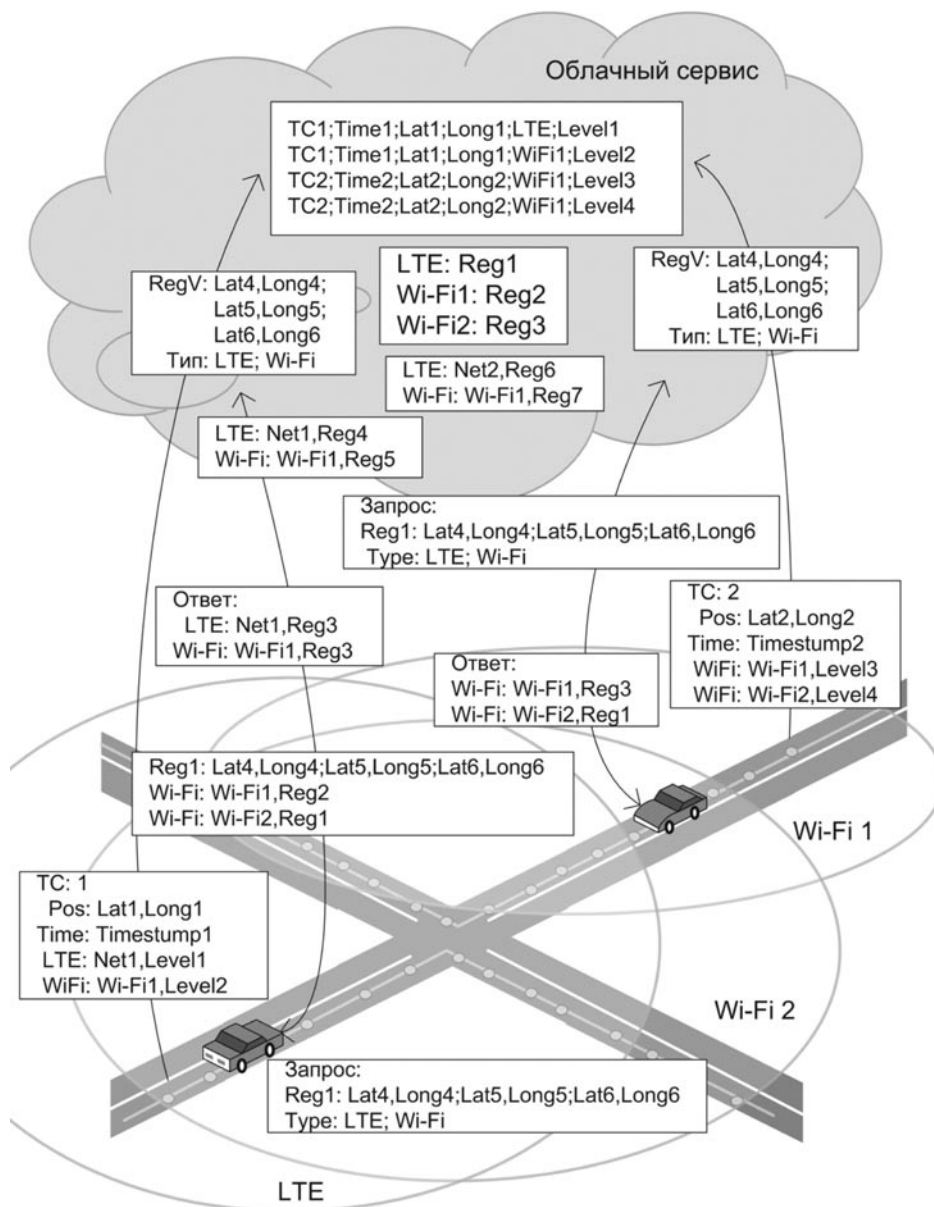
Облачный сервис

TC1;Time1;Lat1;Long1;LTE;Level1
TC1;Time1;Lat1;Long1;WiFi1;Level2
TC2;Time2;Lat2;Long2;WiFi1;Level3
TC2;Time2;Lat2;Long2;WiFi1;Level4

RegV: Lat4,Long4;
Lat5,Long5;
Lat6,Long6
Тип: LTE; Wi-Fi

LTE: Reg1
Wi-Fi1: Reg2
Wi-Fi2: Reg3

RegV: Lat4,Long4;
Lat5,Long5;
Lat6,Long6
Тип: LTE; Wi-Fi

LTE: Net2,Reg6
Wi-Fi: Wi-Fi1,Reg7

LTE: Net1,Reg4
Wi-Fi: Wi-Fi1,Reg5

Запрос:
Reg1: Lat4,Long4;Lat5,Long5;Lat6,Long6
Type: LTE; Wi-Fi

Ответ:
LTE: Net1,Reg3
Wi-Fi: Wi-Fi1,Reg3

TC: 2
Pos: Lat2,Long2
Time: Timestump2
WiFi: Wi-Fi1,Level3
WiFi: Wi-Fi2,Level4

Ответ:
Wi-Fi: Wi-Fi1,Reg3
Wi-Fi: Wi-Fi2,Reg1

Reg1: Lat4,Long4;Lat5,Long5;Lat6,Long6
Wi-Fi: Wi-Fi1,Reg2
Wi-Fi: Wi-Fi2,Reg1

Wi-Fi 1

TC: 1
Pos: Lat1,Long1
Time: Timestump1
LTE: Net1,Level1
WiFi: Wi-Fi1,Level2

Wi-Fi 2

Запрос:
Reg1: Lat4,Long4;Lat5,Long5;Lat6,Long6
Type: LTE; Wi-Fi

LTE